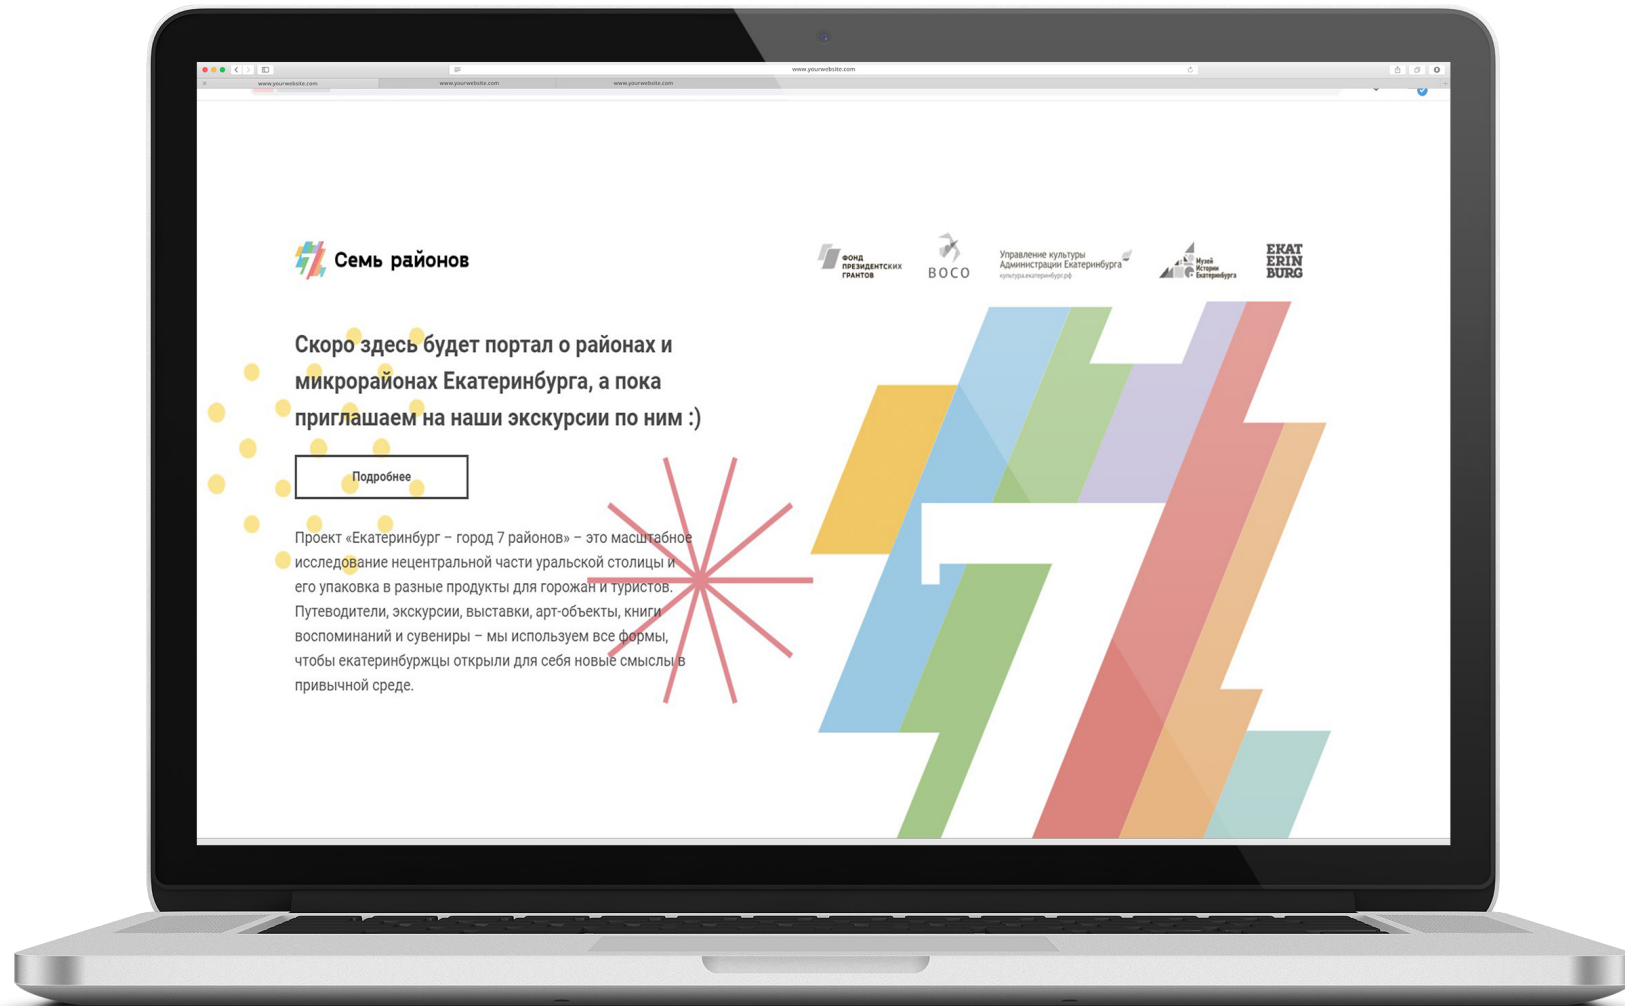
www.yourwebsite.com

www.yourwebsite.com www.yourwebsite.com www.yourwebsite.com

Семь районов

Фонд президентских грантов

ВОСО

Управление культуры Администрации Екатеринбурга
культура.екатеринбург.рф

Музей Истории Екатеринбурга

EKAT ERIN BURG

Скоро здесь будет портал о районах и микрорайонах Екатеринбурга, а пока приглашаем на наши экскурсии по ним :)

Подробнее

Проект «Екатеринбург – город 7 районов» – это масштабное исследование нецентральной части уральской столицы и его упаковка в разные продукты для горожан и туристов. Путеводители, экскурсии, выставки, арт-объекты, книги воспоминаний и сувениры – мы используем все формы, чтобы екатеринбуржцы открыли для себя новые смыслы в привычной среде.